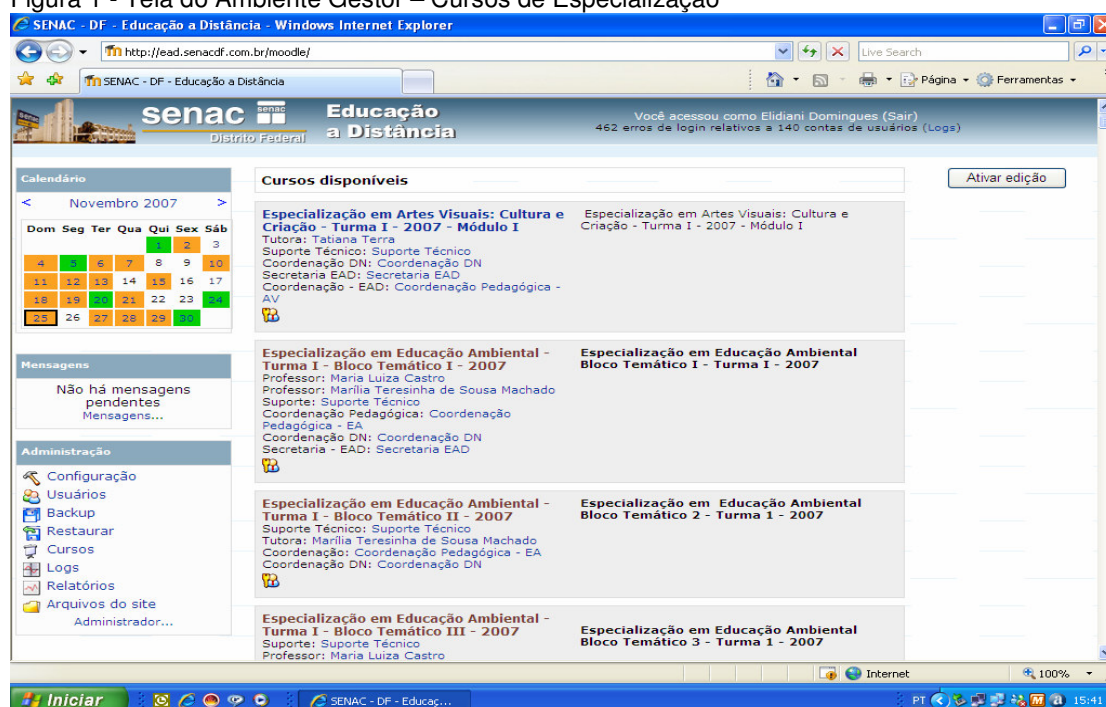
Figura 1 - Tela do Ambiente Gestor – Cursos de Especialização

SENAC - DF - Educação a Distância - Windows Internet Explorer

http://ead.senacdf.com.br/moodle/

Live Search

SENAC - DF - Educação a Distância

Página · Ferramentas ·

senac Distrito Federal Educação a Distância

Você acessou como Elidiani Domingues (Sair)
462 erros de login relativos a 140 contas de usuários (Logs)

Calendário

< Novembro 2007 >

| Dom | Seg | Ter | Qua | Qui | Sex | Sáb |
|---|---|---|---|---|---|---|
| | | | | 1 | 2 | 3 |
| 4 | 5 | 6 | 7 | 8 | 9 | 10 |
| 11 | 12 | 13 | 14 | 15 | 16 | 17 |
| 18 | 19 | 20 | 21 | 22 | 23 | 24 |
| 25 | 26 | 27 | 28 | 29 | 30 | |

Mensagens

Não há mensagens pendentes
Mensagens...

Administração

Configuração
Usuários
Backup
Restaurar
Cursos
Logs
Relatórios
Arquivos do site
Administrador...

Cursos disponíveis

Ativar edição

Especialização em Artes Visuais: Cultura e Criação - Turma I - 2007 - Módulo I
Tutora: Tatiana Terra
Suporte Técnico: Suporte Técnico
Coordenação DN: Coordenação DN
Secretaria EAD: Secretaria EAD
Coordenação - EAD: Coordenação Pedagógica - AV

Especialização em Artes Visuais: Cultura e Criação - Turma I - 2007 - Módulo I

Especialização em Educação Ambiental - Turma I - Bloco Temático I - 2007
Professor: Maria Luiza Castro
Professor: Marília Teresinha de Sousa Machado
Suporte: Suporte Técnico
Coordenação Pedagógica: Coordenação Pedagógica - EA
Coordenação DN: Coordenação DN
Secretaria - EAD: Secretaria EAD

Especialização em Educação Ambiental Bloco Temático I - Turma I - 2007

Especialização em Educação Ambiental - Turma I - Bloco Temático II - 2007
Suporte Técnico: Suporte Técnico
Tutora: Marília Teresinha de Sousa Machado
Coordenação: Coordenação Pedagógica - EA
Coordenação DN: Coordenação DN

Especialização em Educação Ambiental Bloco Temático 2 - Turma 1 - 2007

Especialização em Educação Ambiental - Turma I - Bloco Temático III - 2007
Suporte: Suporte Técnico
Professor: Maria Luiza Castro

Especialização em Educação Ambiental Bloco Temático 3 - Turma 1 - 2007

Internet 100%

Iniciar SENAC - DF - Educaç... PT 15:41